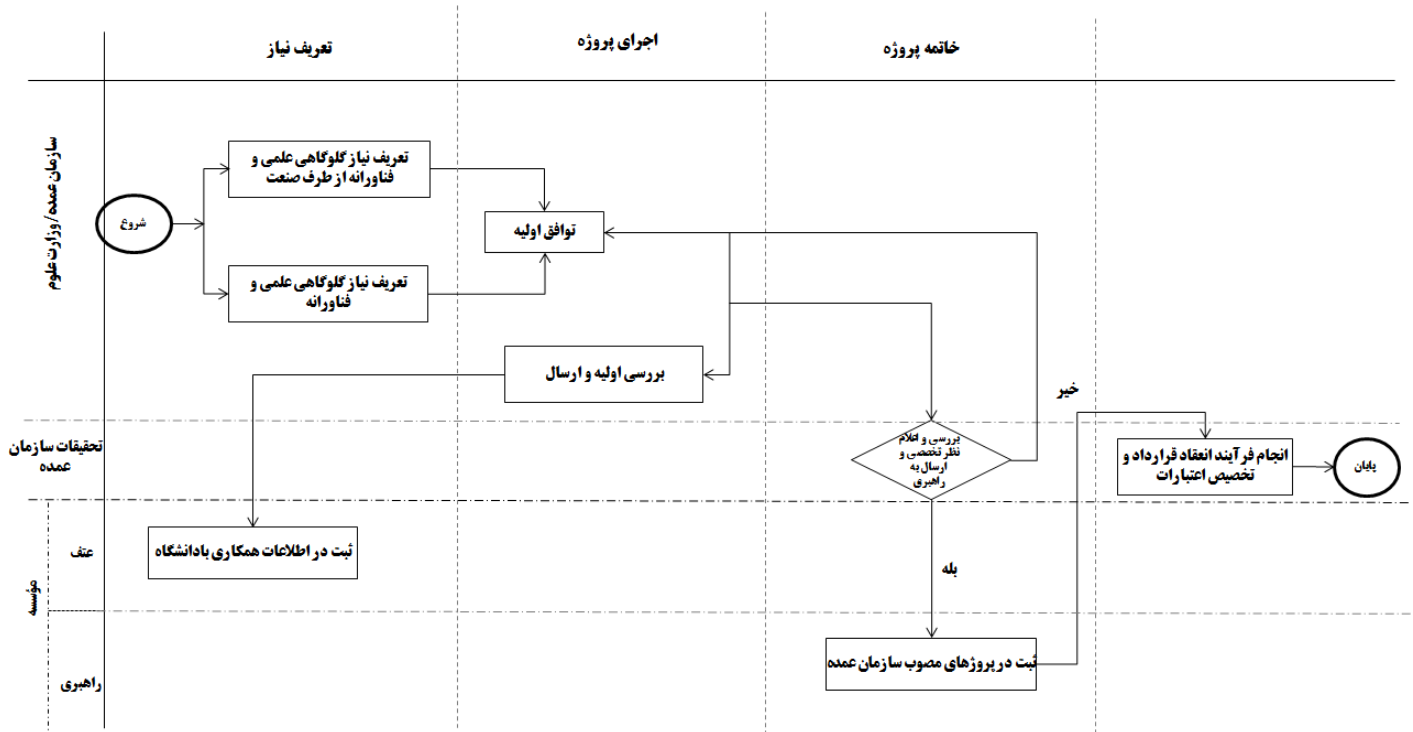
تعریف نیاز
اجرای پروژه
خاتمه پروژه

سازمان عمده/وزارت علوم
شروع
تعریف نیاز گلوگاهی علمی و فناورانه از طرف صنعت
تعریف نیاز گلوگاهی علمی و فناورانه
توافق اولیه
بررسی اولیه و ارسال
خیر

تحقیقات سازمان عمده
بررسی و اعلام نظر تخصصی و ارسال به راهبری
انجام فرآیند انعقاد قرارداد و تخصیص اعتبارات
پایان

موسسه
عتف
ثبت در اطلاعات همکاری بادانشگاه
بله

راهبری
ثبت در پروژهای مصوب سازمان عمده